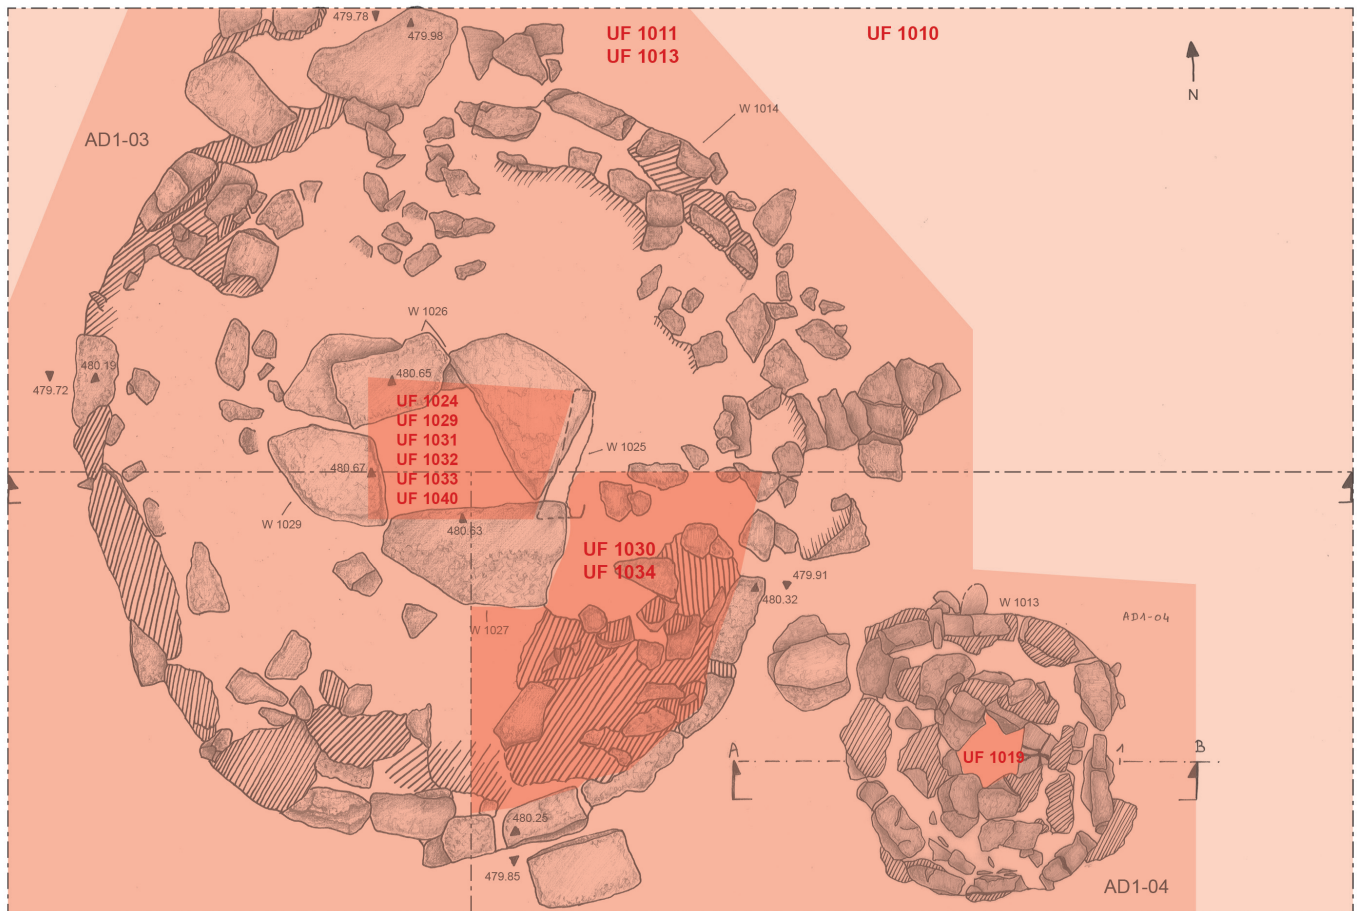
479.78
479.98
UF 1011
UF 1013
UF 1010
N
W 1014
AD1-03
W 1026
480.19
479.72
480.65
UF 1024
UF 1029
UF 1031
UF 1032
UF 1033
UF 1040
W 1025
480.67
W 1029
480.63
UF 1030
UF 1034
479.91
480.32
W 1027
W 1013
AD1-04
A
UF 1019
B
480.25
479.85
AD1-04